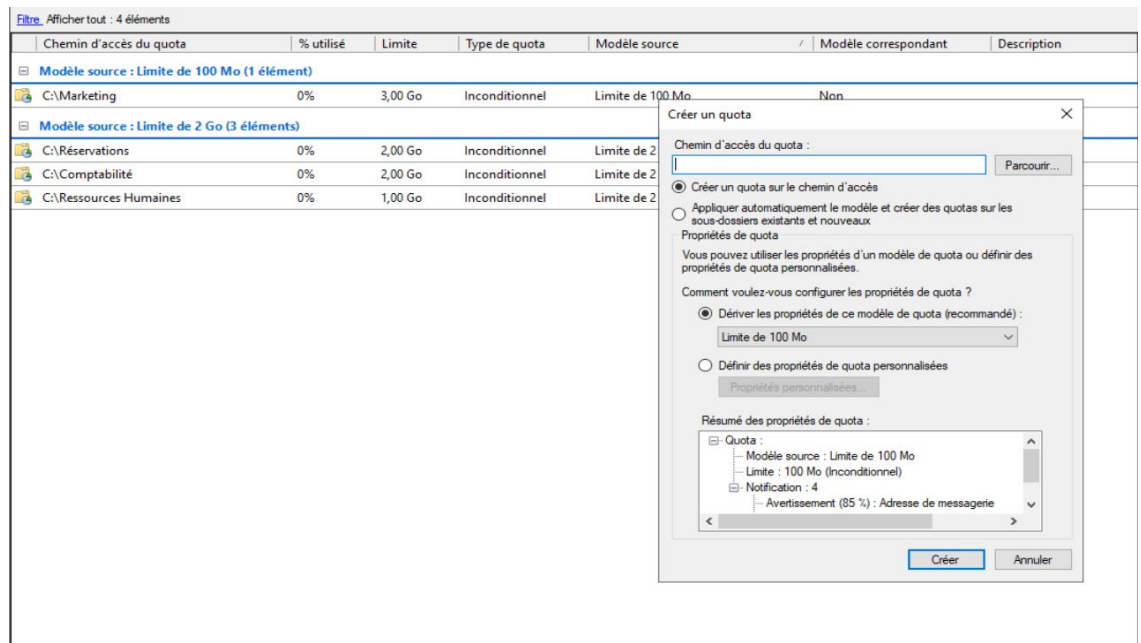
Filtre Afficher tout : 4 éléments

| Chemin d'accès du quota | % utilisé | Limite | Type de quota | Modèle source | Modèle correspondant | Description |
|---|---|---|---|---|---|---|
| Modèle source : Limite de 100 Mo (1 élément) | | | | | | |
| C:\Marketing | 0% | 3,00 Go | Inconditionnel | Limite de 100 Mo | Non | |
| Modèle source : Limite de 2 Go (3 éléments) | | | | | | |
| C:\Réservations | 0% | 2,00 Go | Inconditionnel | Limite de 2 | | |
| C:\Comptabilité | 0% | 2,00 Go | Inconditionnel | Limite de 2 | | |
| C:\Ressources Humaines | 0% | 1,00 Go | Inconditionnel | Limite de 2 | | |

Créer un quota

Chemin d'accès du quota :

Parcourir...

Créer un quota sur le chemin d'accès

Appliquer automatiquement le modèle et créer des quotas sur les sous-dossiers existants et nouveaux

Propriétés de quota

Vous pouvez utiliser les propriétés d'un modèle de quota ou définir des propriétés de quota personnalisées.

Comment voulez-vous configurer les propriétés de quota ?

Dériver les propriétés de ce modèle de quota (recommandé) :

Limite de 100 Mo

Définir des propriétés de quota personnalisées

Propriétés personnalisées...

Résumé des propriétés de quota :

Quota :
Modèle source : Limite de 100 Mo
Limite : 100 Mo (Inconditionnel)
Notification : 4
Avertissement (85 %) : Adresse de messagerie

Créer Annuler